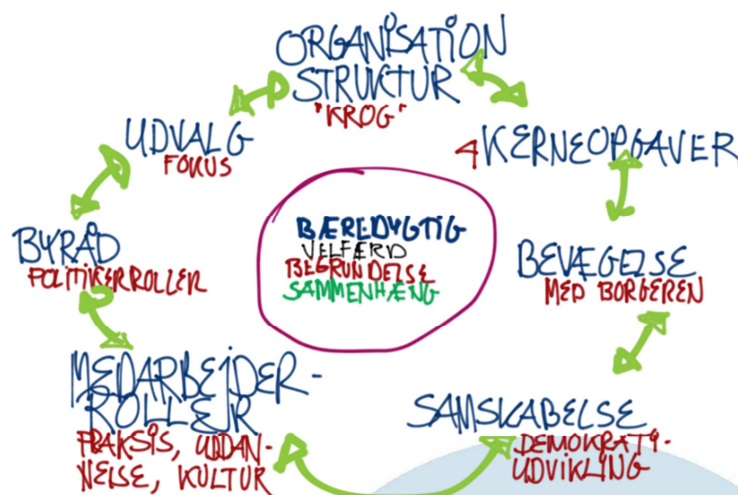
ORGANISATION STRUKTUR
'KROG'

4 KERNEOPGAVER

BEVÆGELSE
MED BORGEREN

SAMSKABELSE
DEMOKRATI-UDVIKLING

MEDARBEJDER-ROLLER
PRAKSIS, UDDANNELSE, KULTUR

BYRÅD
POLITIKERROLLER

UDVALG
FOKUS

BÆREDYGTIG
VELFÆRD
BEGRUNDELSE
SAMMENHÆNG